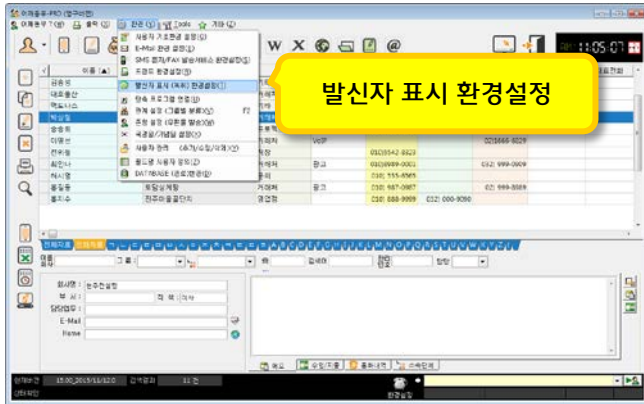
이제동투-PRO (영구버전)

이제동무 7(8) 출력 관리 Tools 기타

W X @

11:05:07

이름

김종원
대요종산
맥도시스
박상철
송종희
이명선
전씨영
최인나
허시영
홍일동
홍지수

사용자 기초환경 설정(S)
E-Mail 관련 설정(E)
SMS 문자/FAX 발송서비스 환경설정(F)
프로토 환경설정(P)
발신자 표시 (녹취) 환경설정(I)
탐색 프로그램 연동(U)
화면 설정 (그룹별 분류)(V) F7
폰트 설정 (우편물 발송)(A)
국경일/기념일 설정(O)
사용자 관리 (추가/삭제/수정)(C)
필드명 사용자 정의(Z)
DATABASE (경로)변경(B)

발신자 표시 환경설정

VoIP
010)9542-8823
010)9999-0001
010) 555-8565
010) 667-0987
02) 888-9999 02) 000-9090
02)8665-8229
032) 999-0009
02) 999-8888

팀장
사원
무역
창업
광고
거래처
광고
영업점

거래처
홍보팀
관리
마 포
가락동
청마루지속인
전주마을골든타

전체자료 이름별

이름 그룹 별 검색어 팀장

회사명 한국한설정
부서 직책 이사
담당업무
E-Mail
Home

메모 상담/처리 통화내역 스케일리

환경설정

당재보관 15.00_2015/11/12.0 검색결과 11 건